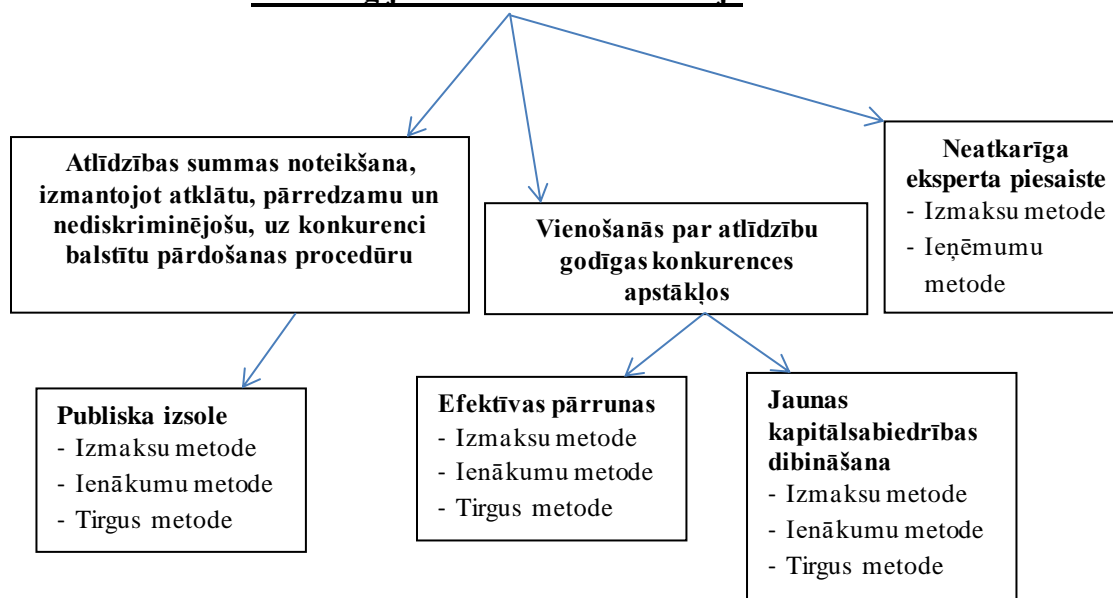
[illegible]

Atlīdzības summas noteikšana, izmantojot atklātu, pārredzamu un nediskriminējošu, uz konkurenci balstītu pārdošanas procedūru

Vienošanās par atlīdzību godīgas konkurences apstākļos

Neatkarīga eksperta piesaiste
- Izmaksu metode
- Ieņēmumu metode

Publiska izsole
- Izmaksu metode
- Ienākumu metode
- Tirgus metode

Efektīvas pārrunas
- Izmaksu metode
- Ienākumu metode
- Tirgus metode

Jaunas kapitālsabiedrības dibināšana
- Izmaksu metode
- Ienākumu metode
- Tirgus metode